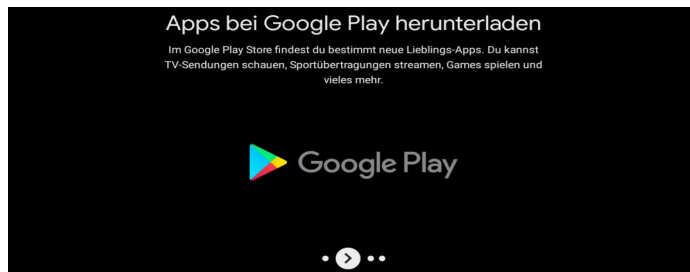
Apps bei Google Play herunterladen

Im Google Play Store findest du bestimmt neue Lieblings-Apps. Du kannst TV-Sendungen schauen, Sportübertragungen streamen, Games spielen und vieles mehr.

Google Play